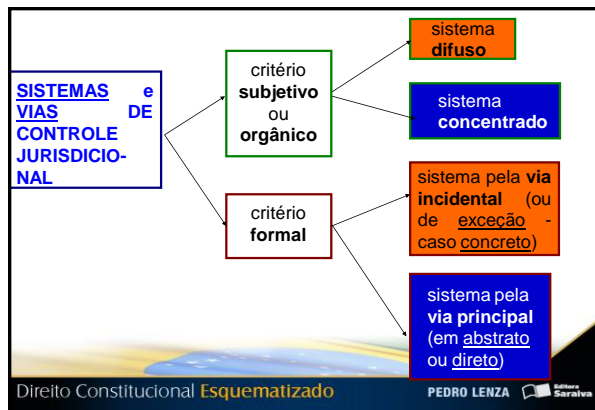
SISTEMAS e VIAS DE CONTROLE JURISDICIONAL

critério subjetivo ou orgânico

critério formal

sistema difuso

sistema concentrado

sistema pela via incidental (ou de exceção - caso concreto)

sistema pela via principal (em abstrato ou direto)

Direito Constitucional Esquematizado

PEDRO LENZA

Editora Saraiva